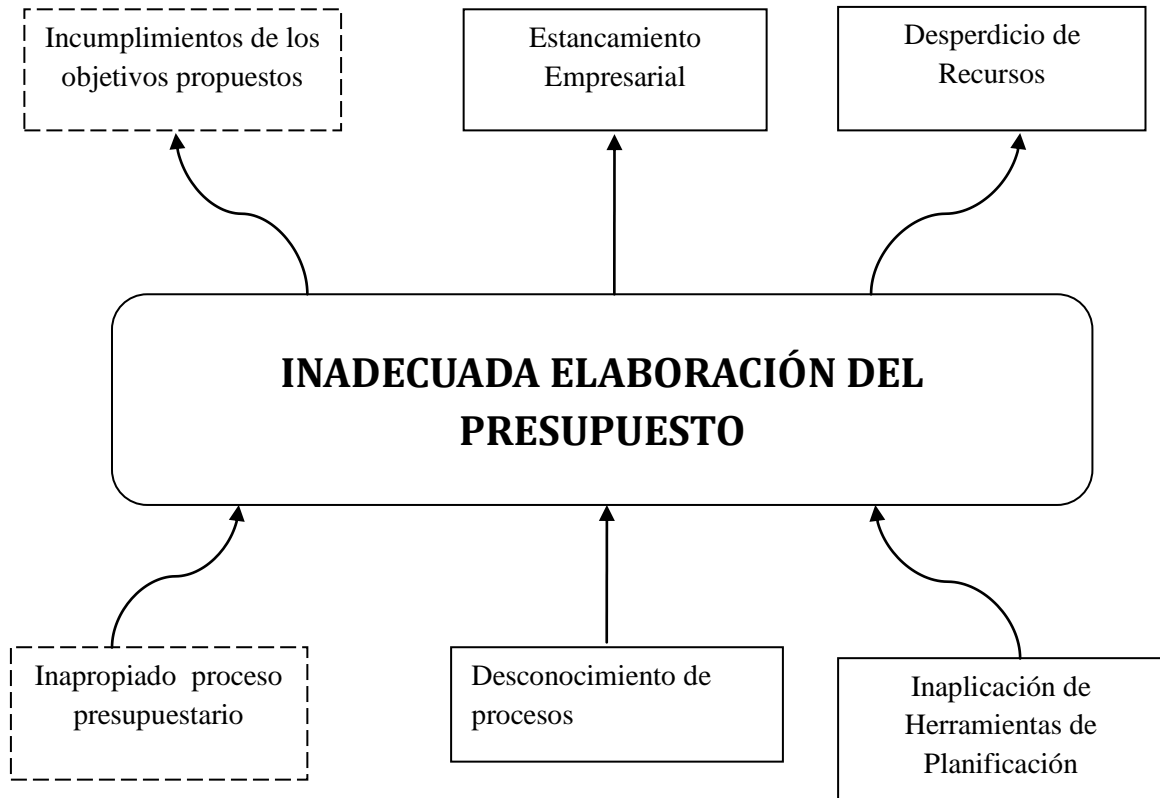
Incumplimientos de los objetivos propuestos

Estancamiento Empresarial

Desperdicio de Recursos

INADECUADA ELABORACIÓN DEL PRESUPUESTO

Inapropiado proceso presupuestario

Desconocimiento de procesos

Inaplicación de Herramientas de Planificación